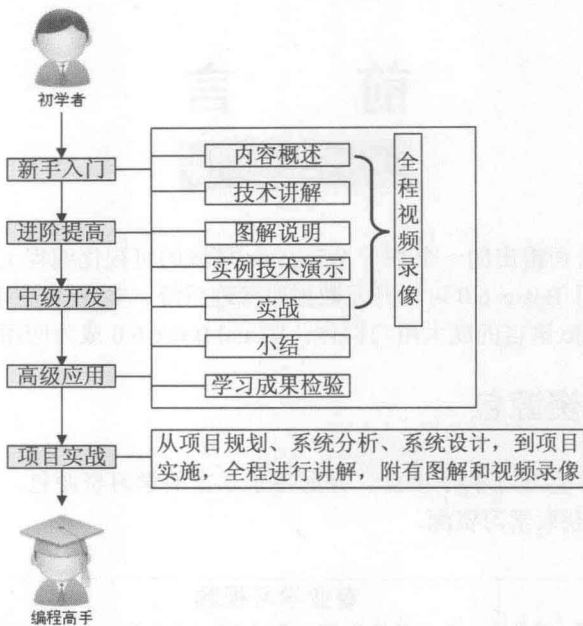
初学者

新手入门

进阶提高

中级开发

高级应用

项目实战

编程高手

内容概述

技术讲解

图解说明

实例技术演示

实战

小结

学习成果检验

全程视频录像

从项目规划、系统分析、系统设计，到项目实施，全程进行讲解，附有图解和视频录像